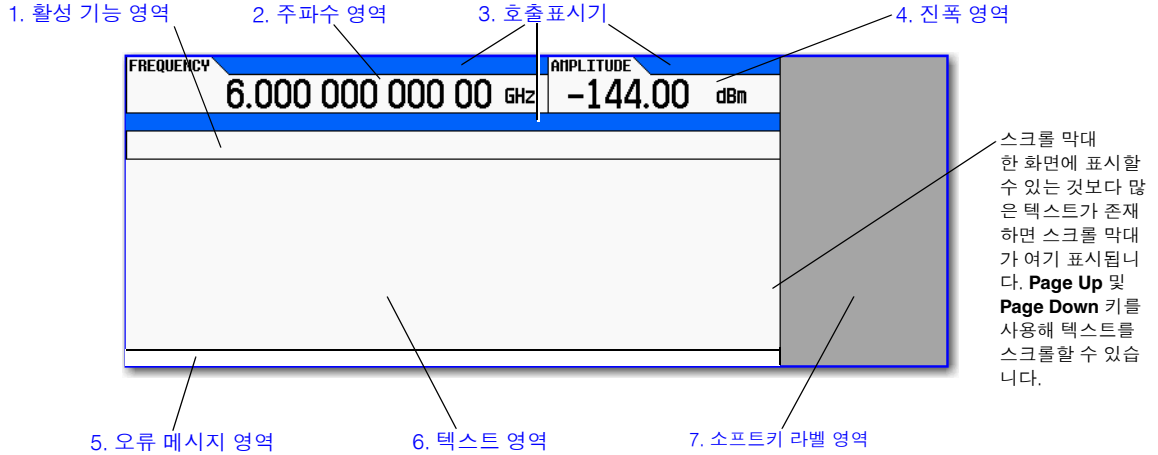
1. 활성 기능 영역
2. 주파수 영역
3. 호출표시기
4. 진폭 영역

FREQUENCY
6.000 000 000 00 GHz
AMPLITUDE
-144.00 dBm

스크롤 막대
한 화면에 표시할 수 있는 것보다 많은 텍스트가 존재하면 스크롤 막대가 여기 표시됩니다. **Page Up** 및 **Page Down** 키를 사용해 텍스트를 스크롤할 수 있습니다.

5. 오류 메시지 영역
6. 텍스트 영역
7. 소프트키 라벨 영역